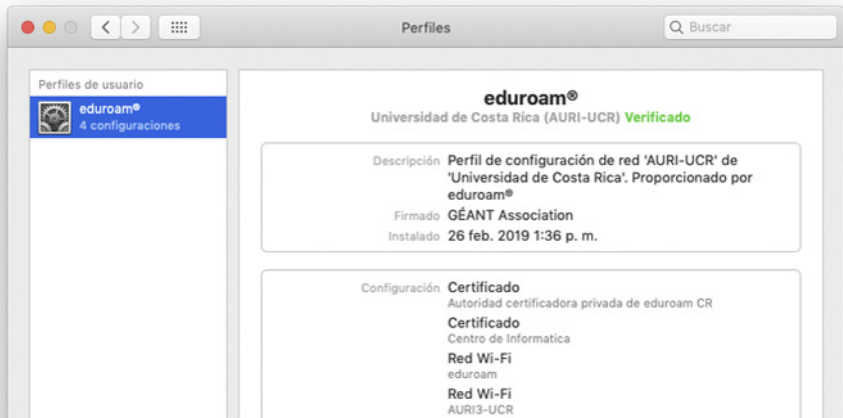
Perfiles

Buscar

Perfiles de usuario

eduroam®
4 configuraciones

eduroam®
Universidad de Costa Rica (AURI-UCR) Verificado

Descripción Perfil de configuración de red 'AURI-UCR' de 'Universidad de Costa Rica'. Proporcionado por eduroam®
Firmado GÉANT Association
Instalado 26 feb. 2019 1:36 p. m.

Configuración Certificado
Autoridad certificadora privada de eduroam CR
Certificado
Centro de Informatica
Red Wi-Fi
eduroam
Red Wi-Fi
AURI3-UCR